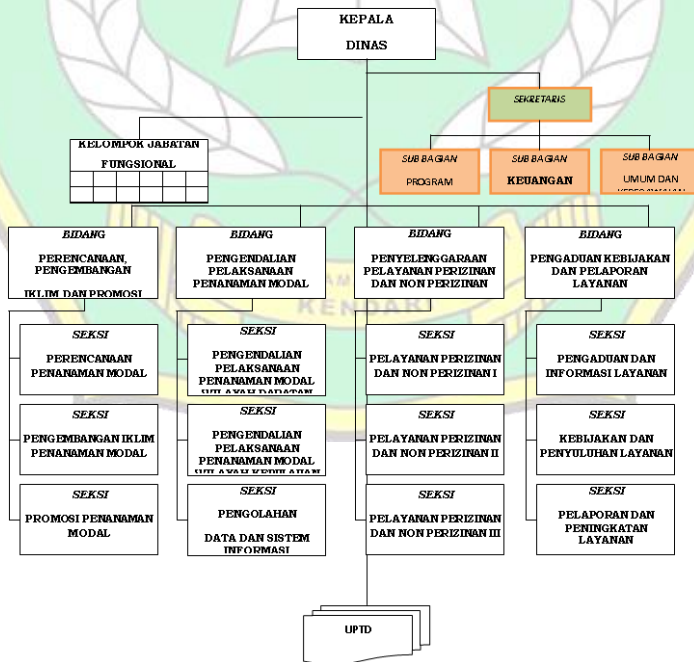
KEPALA

DINAS

SEKRETARIS

KELOMPOK JABATAN FUNGSIONAL

SUB BAGIAN

PROGRAM

SUB BAGIAN

KEUANGAN

SUB BAGIAN

UMUM DAN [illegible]

BIDANG

PERENCANAAN, PENGEMBANGAN IKLIM DAN PROMOSI

BIDANG

PENGENDALIAN PELAKSANAAN PENANAMAN MODAL

BIDANG

PENYELENGGARAAN PELAYANAN PERIZINAN DAN NON PERIZINAN

BIDANG

PENGADUAN KEBIJAKAN DAN PELAPORAN LAYANAN

SEKSI

PERENCANAAN PENANAMAN MODAL

SEKSI

PENGENDALIAN PELAKSANAAN PENANAMAN MODAL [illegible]

SEKSI

PELAYANAN PERIZINAN DAN NON PERIZINAN I

SEKSI

PENGADUAN DAN INFORMASI LAYANAN

SEKSI

PENGEMBANGAN IKLIM PENANAMAN MODAL

SEKSI

PENGENDALIAN PELAKSANAAN PENANAMAN MODAL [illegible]

SEKSI

PELAYANAN PERIZINAN DAN NON PERIZINAN II

SEKSI

KEBIJAKAN DAN PENYULUHAN LAYANAN

SEKSI

PROMOSI PENANAMAN MODAL

SEKSI

PENGOLAHAN

DATA DAN SISTEM INFORMASI

SEKSI

PELAYANAN PERIZINAN DAN NON PERIZINAN III

SEKSI

PELAPORAN DAN PENINGKATAN LAYANAN

UPTD